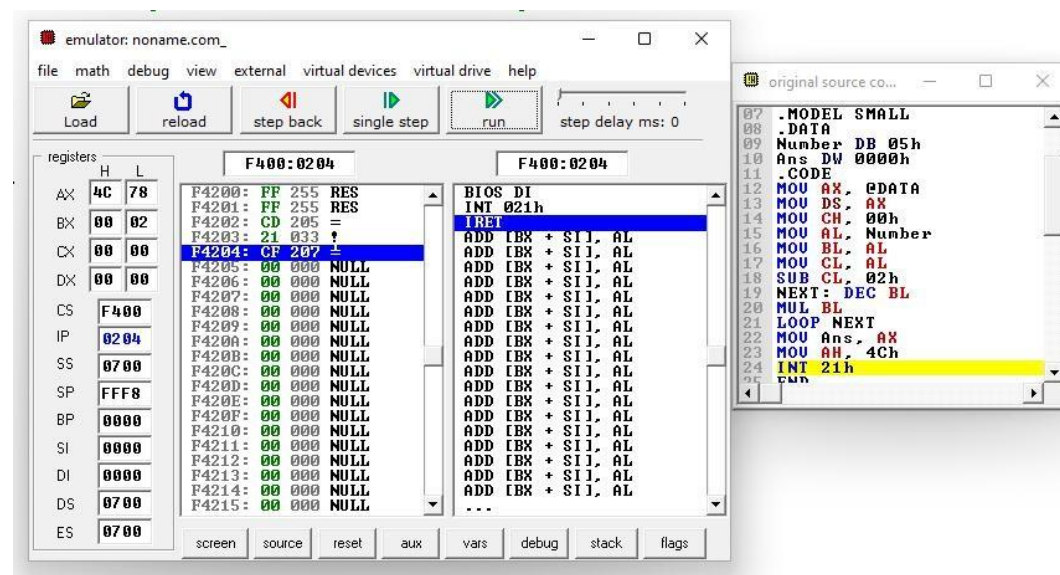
emulator: noname.com_

file math debug view external virtual devices virtual drive help

Load reload step back single step run step delay ms: 0

registers
H L
AX 4C 78
BX 00 02
CX 00 00
DX 00 00
CS F400
IP 0204
SS 0700
SP FFF8
BP 0000
SI 0000
DI 0000
DS 0700
ES 0700

F400:0204

F4200: FF 255 RES
F4201: FF 255 RES
F4202: CD 205 =
F4203: 21 033 !
F4204: CF 207 ±
F4205: 00 000 NULL
F4206: 00 000 NULL
F4207: 00 000 NULL
F4208: 00 000 NULL
F4209: 00 000 NULL
F420A: 00 000 NULL
F420B: 00 000 NULL
F420C: 00 000 NULL
F420D: 00 000 NULL
F420E: 00 000 NULL
F420F: 00 000 NULL
F4210: 00 000 NULL
F4211: 00 000 NULL
F4212: 00 000 NULL
F4213: 00 000 NULL
F4214: 00 000 NULL
F4215: 00 000 NULL

F400:0204

BIOS DI
INT 021h
IRET
ADD [BX + SI], AL
ADD [BX + SI], AL
ADD [BX + SI], AL
ADD [BX + SI], AL
ADD [BX + SI], AL
ADD [BX + SI], AL
ADD [BX + SI], AL
ADD [BX + SI], AL
ADD [BX + SI], AL
ADD [BX + SI], AL
ADD [BX + SI], AL
ADD [BX + SI], AL
ADD [BX + SI], AL
ADD [BX + SI], AL
ADD [BX + SI], AL
ADD [BX + SI], AL
ADD [BX + SI], AL
...

screen source reset aux vars debug stack flags

original source co...

07 .MODEL SMALL
08 .DATA
09 Number DB 05h
10 Ans DW 0000h
11 .CODE
12 MOV AX, @DATA
13 MOV DS, AX
14 MOV CH, 00h
15 MOV AL, Number
16 MOV BL, AL
17 MOV CL, AL
18 SUB CL, 02h
19 NEXT: DEC BL
20 MUL BL
21 LOOP NEXT
22 MOV Ans, AX
23 MOV AH, 4Ch
24 INT 21h
25 END